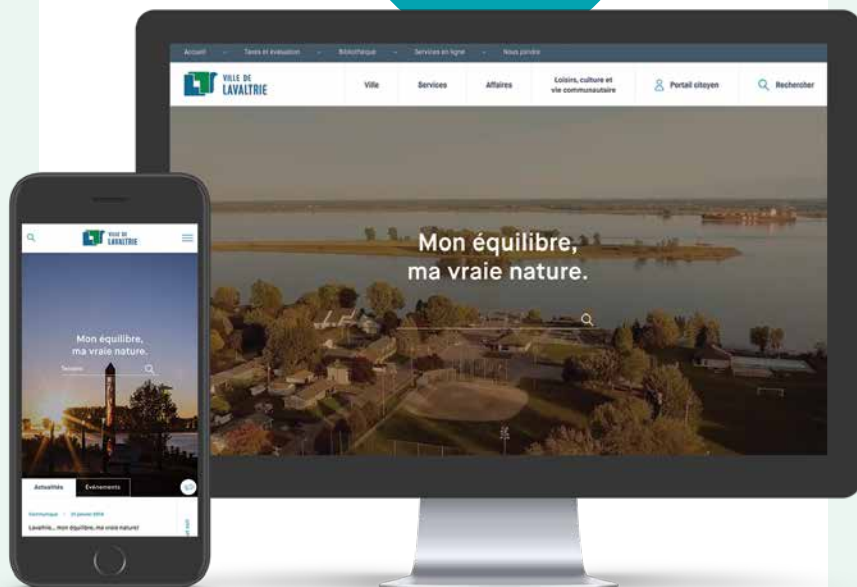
Accueil – Taxes et évaluation – Bibliothèque – Services en ligne – Nous joindre

VILLE DE LAVALTRIE

Ville Services Affaires Loisirs, culture et vie communautaire Portail citoyen Rechercher

Mon équilibre, ma vraie nature.

VILLE DE LAVALTRIE

Mon équilibre, ma vraie nature.

Terrains

Actualités Événements

Communiqué – 21 janvier 2019

Lavaltrie... mon équilibre, ma vraie nature!